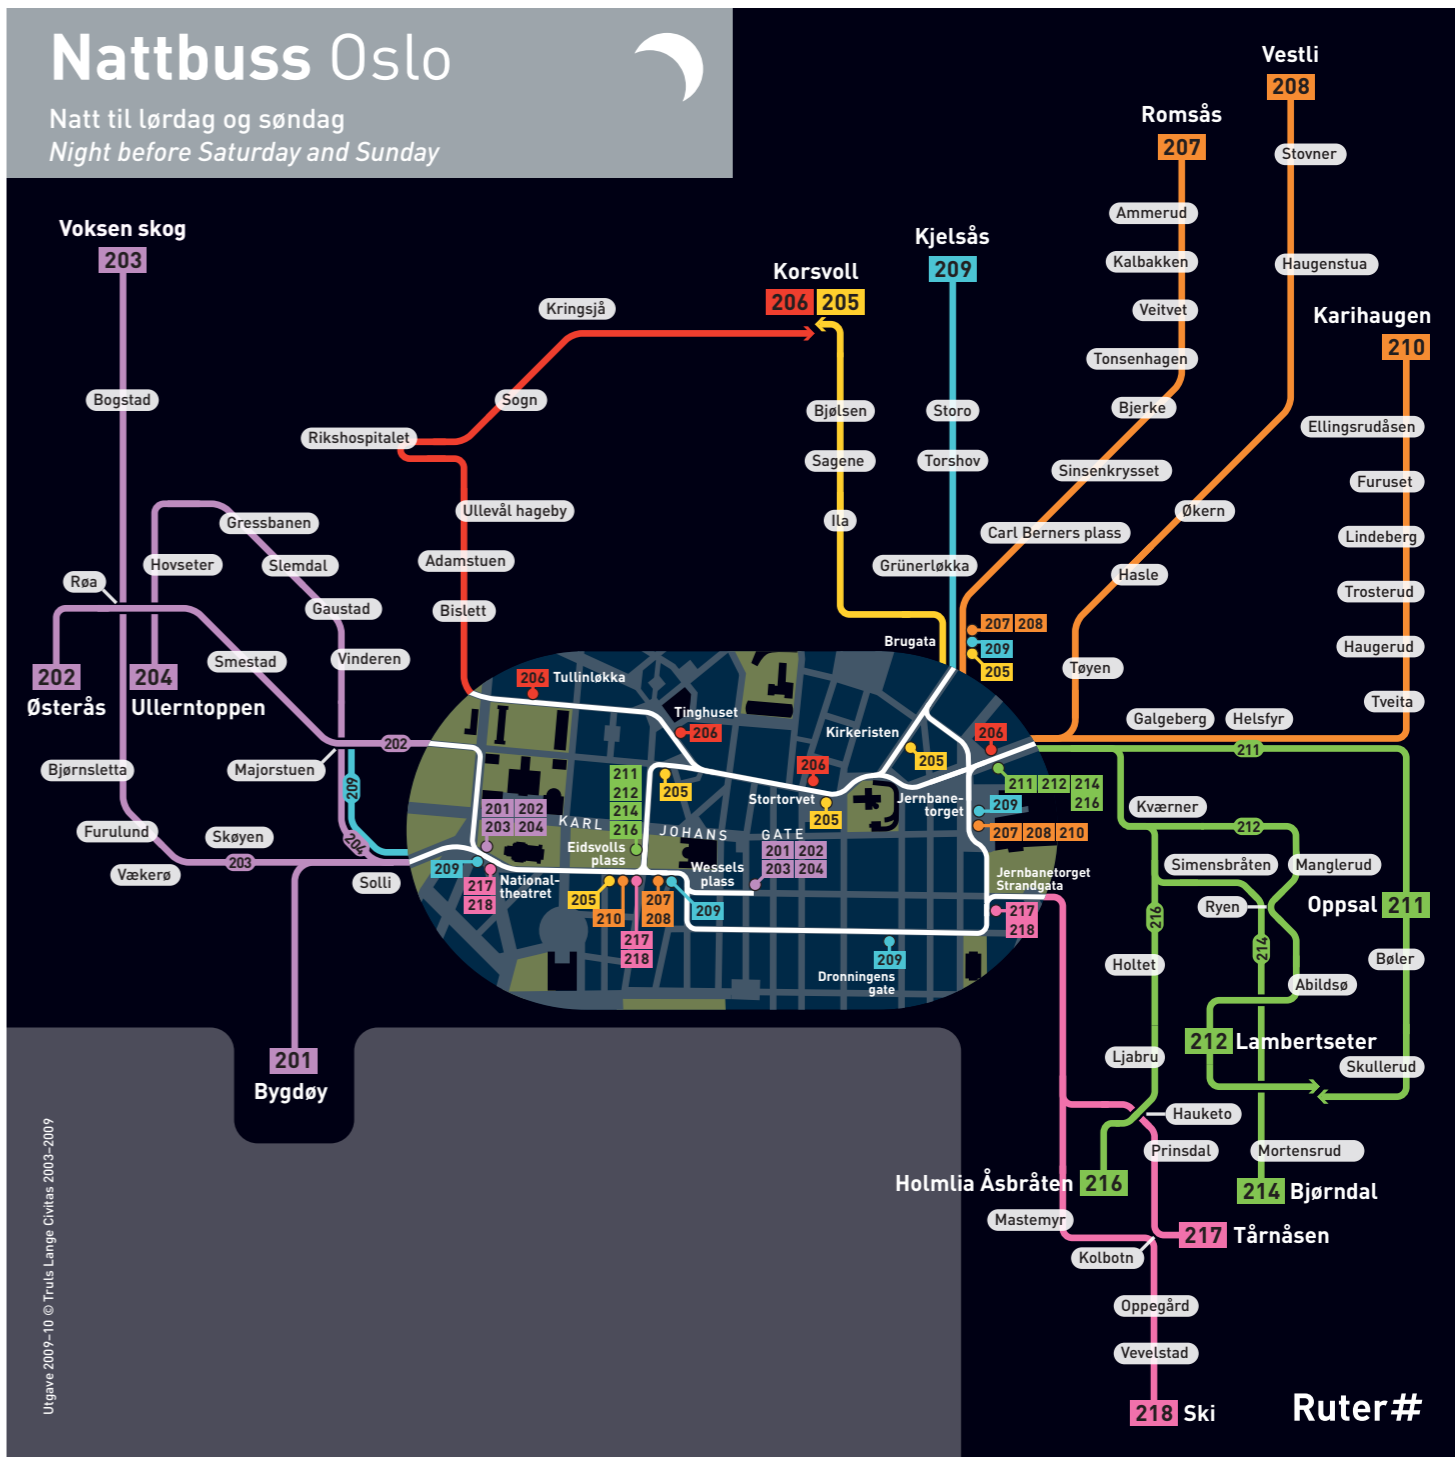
Nattbuss Oslo
Natt til lørdag og søndag
Night before Saturday and Sunday

Vestli
208
Stovner
Haugenstua

Romsås
207
Ammerud
Kalbakken
Veitvet
Tonsenhagen
Bjerke
Sinsenkrysset
Carl Berners plass

Karihaugen
210
Ellingsrudåsen
Furuset
Lindeberg
Trosterud
Haugerud
Tveita

Økern
Hasle
Tøyen
Galgeberg
Helsfyr

Kjelsås
209
Storo
Torshov
Grünerløkka

Korsvoll
206 205
Bjølsen
Sagene
Ila
Brugata

Kringsjå
Sogn
Rikshospitalet
Ullevål hageby
Adamstuen
Bislett

Voksen skog
203
Bogstad
Røa
Gressbanen
Hovseter
Slemdal
Gaustad
Smestad
Vinderen
202
Østerås
204
Ullerntoppen
Bjørnsletta
Majorstuen
Furulund
Skøyen
Vækerø
Solli
201
Bygdøy

206 Tullinløkka
Tinghuset
206
Kirkeristen
206
205
206
211 212 214 216
205
Stortorvet
205
Jernbane-torget
209
207 208 210
201 202 203 204
KARL JOHANS GATE
Eidsvolls plass
201 202 203 204
Wessels plass
209
217 218
National-theatret
205 210
207 208
209
217 218
209
Dronningens gate
Jernbanetorget Strandgata
217 218
207 208
209
205
202
209
204
203

211
Kværner
212
Simensbråten
Manglerud
Ryen
Oppsal 211
216
214
Holtet
Abildsø
Bøler
212 Lambertseter
Skullerud
Ljabru
Hauketo
Prinsdal
Mortensrud
Holmlia Åsbråten 216
214 Bjørndal
Mastemyr
217 Tårnåsen
Kolbotn
Oppegård
Vevelstad
218 Ski

Ruter#

Utgave 2009-10 © Truls Lange Civitas 2003-2009